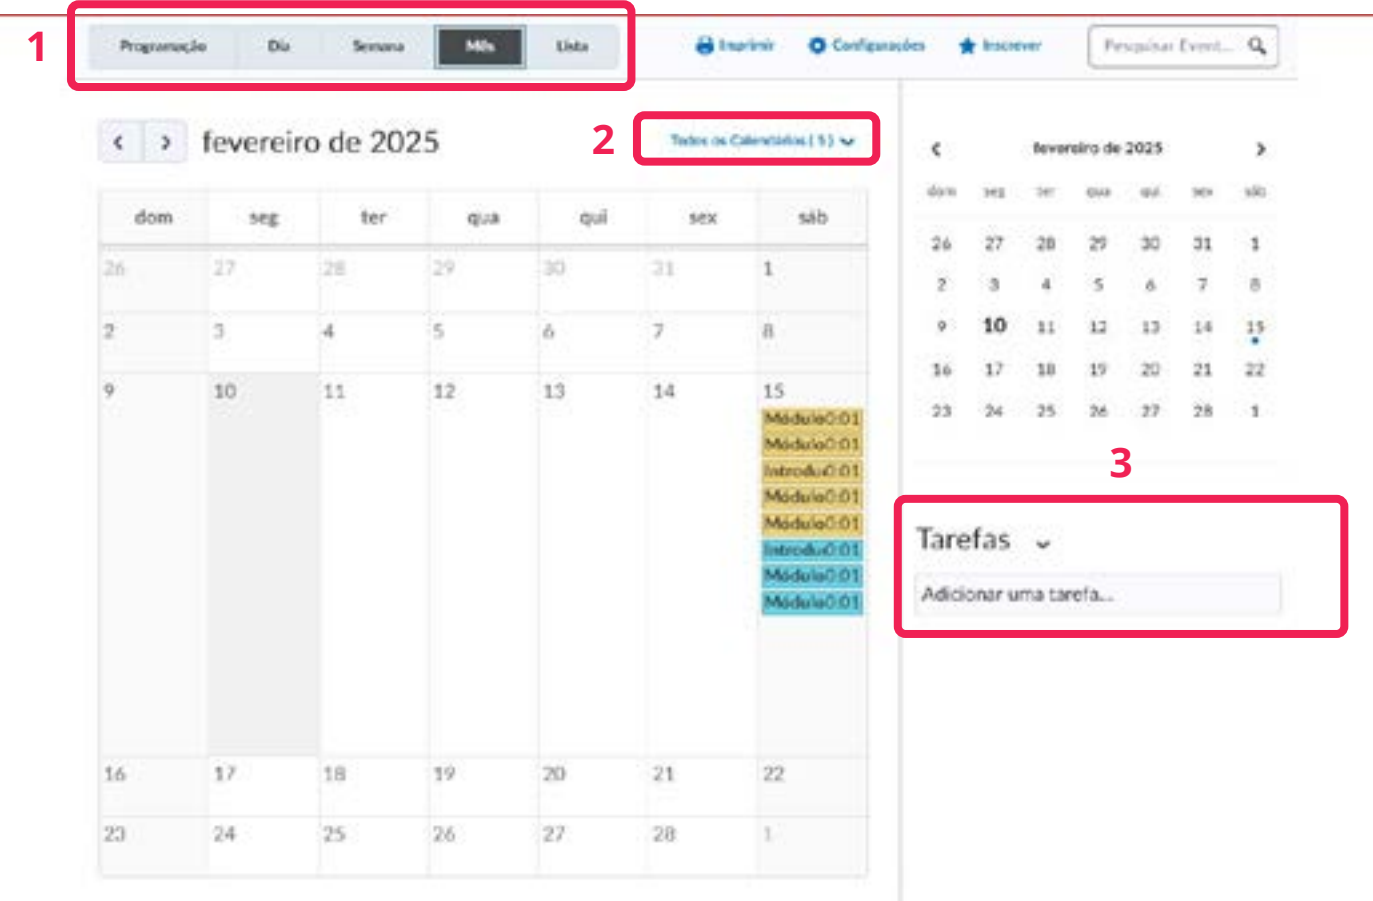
1

Programação | Dia | Semana | Mês | Lista

Imprimir | Configurações | Inscrever | Pesquisar Event...

fevereiro de 2025

2

Todos os Calendários (5)

| dom | seg | ter | qua | qui | sex | sáb |
|---|---|---|---|---|---|---|
| 26 | 27 | 28 | 29 | 30 | 31 | 1 |
| 2 | 3 | 4 | 5 | 6 | 7 | 8 |
| 9 | 10 | 11 | 12 | 13 | 14 | 15 Módulo0:01 Módulo0:01 Introdu0:01 Módulo0:01 Módulo0:01 Introdu0:01 Módulo0:01 Módulo0:01 |
| 16 | 17 | 18 | 19 | 20 | 21 | 22 |
| 23 | 24 | 25 | 26 | 27 | 28 | 1 |

fevereiro de 2025

| dom | seg | ter | qua | qui | sex | sáb |
|---|---|---|---|---|---|---|
| 26 | 27 | 28 | 29 | 30 | 31 | 1 |
| 2 | 3 | 4 | 5 | 6 | 7 | 8 |
| 9 | 10 | 11 | 12 | 13 | 14 | 15 |
| 16 | 17 | 18 | 19 | 20 | 21 | 22 |
| 23 | 24 | 25 | 26 | 27 | 28 | 1 |

3

Tarefas

Adicionar uma tarefa...